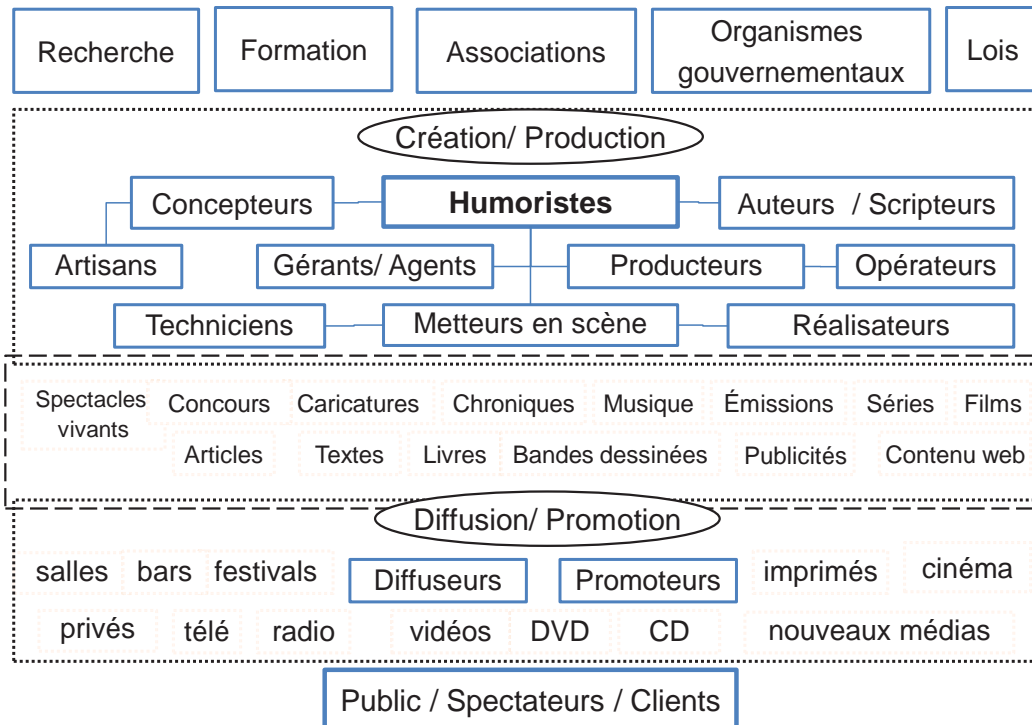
Recherche

Formation

Associations

Organismes gouvernementaux

Lois

Création/ Production

Concepteurs

Humoristes

Auteurs / Scripteurs

Artisans

Gérants/ Agents

Producteurs

Opérateurs

Techniciens

Metteurs en scène

Réalisateurs

Spectacles vivants

Concours

Caricatures

Chroniques

Musique

Émissions

Séries

Films

Articles

Textes

Livres

Bandes dessinées

Publicités

Contenu web

Diffusion/ Promotion

salles

bars

festivals

Diffuseurs

Promoteurs

imprimés

cinéma

privés

télé

radio

vidéos

DVD

CD

nouveaux médias

Public / Spectateurs / Clients